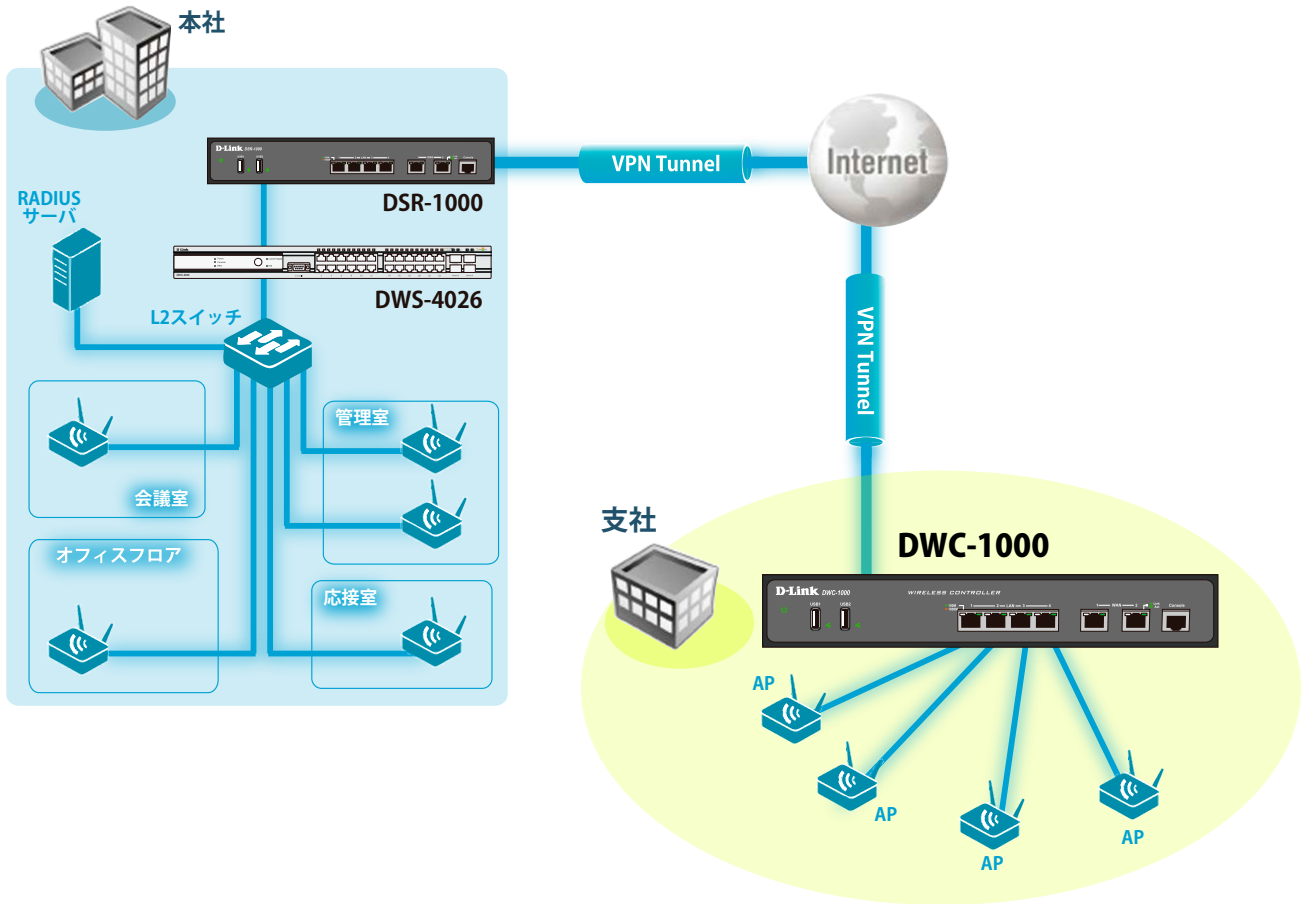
本社

D-Link DSR-1000

DSR-1000

VPN Tunnel

Internet

RADIUS
サーバ

DWS-4026

L2スイッチ

VPN Tunnel

管理室

会議室

オフィスフロア

応接室

支社

DWC-1000

D-Link DWC-1000 WIRELESS CONTROLLER

AP

AP

AP

AP